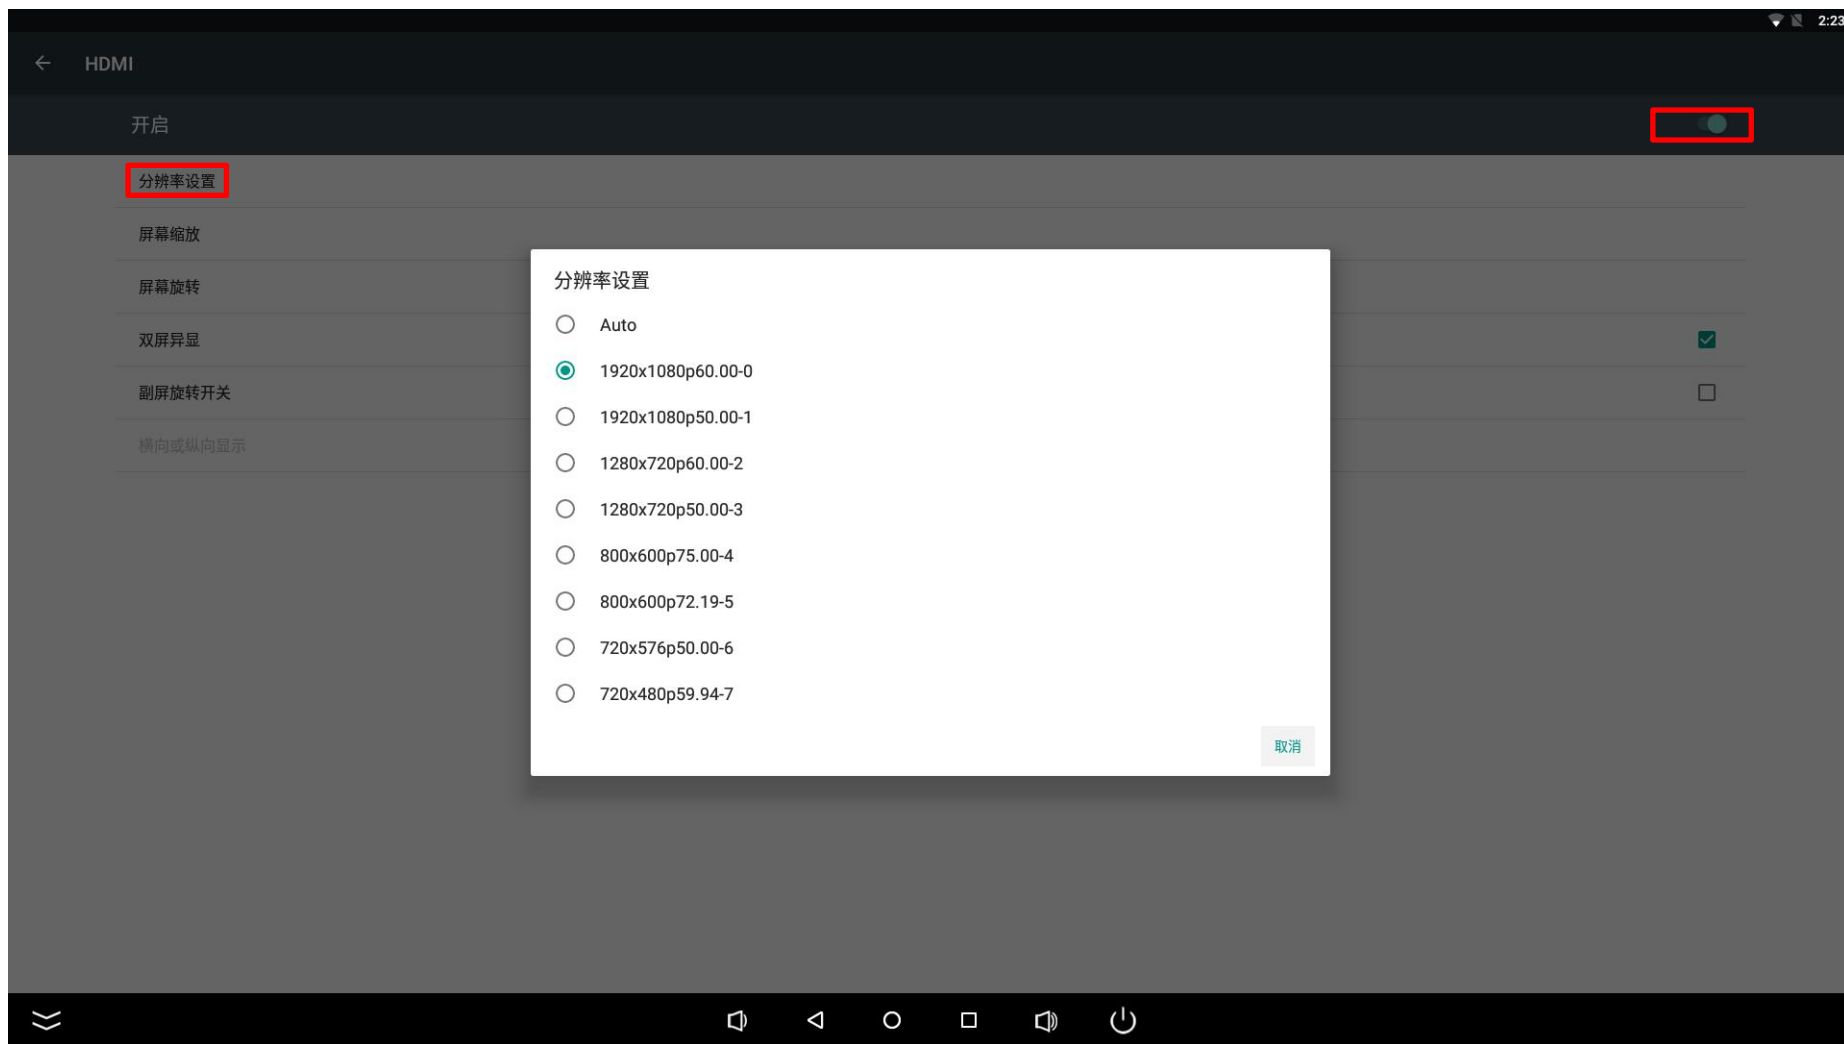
2:23

HDMI

开启

分辨率设置

屏幕缩放

屏幕旋转

双屏异显

副屏旋转开关

横向或纵向显示

分辨率设置

Auto

1920x1080p60.00-0

1920x1080p50.00-1

1280x720p60.00-2

1280x720p50.00-3

800x600p75.00-4

800x600p72.19-5

720x576p50.00-6

720x480p59.94-7

取消